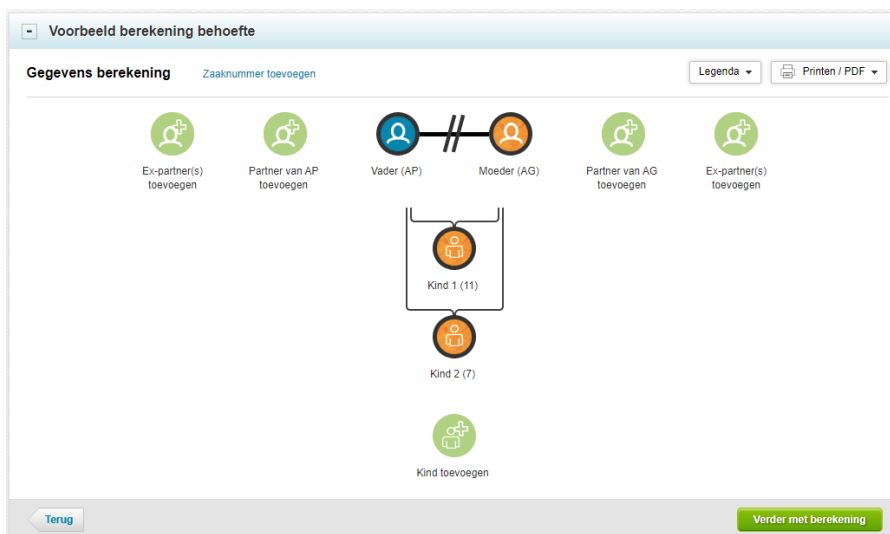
- Voorbeeld berekening behoefte

Gegevens berekening Zaaknummer toevoegen

Legenda ▾ Printen / PDF ▾

Ex-partner(s) toevoegen

Partner van AP toevoegen

Vader (AP)

Moeder (AG)

Partner van AG toevoegen

Ex-partner(s) toevoegen

Kind 1 (11)

Kind 2 (7)

Kind toevoegen

Terug

Verder met berekening